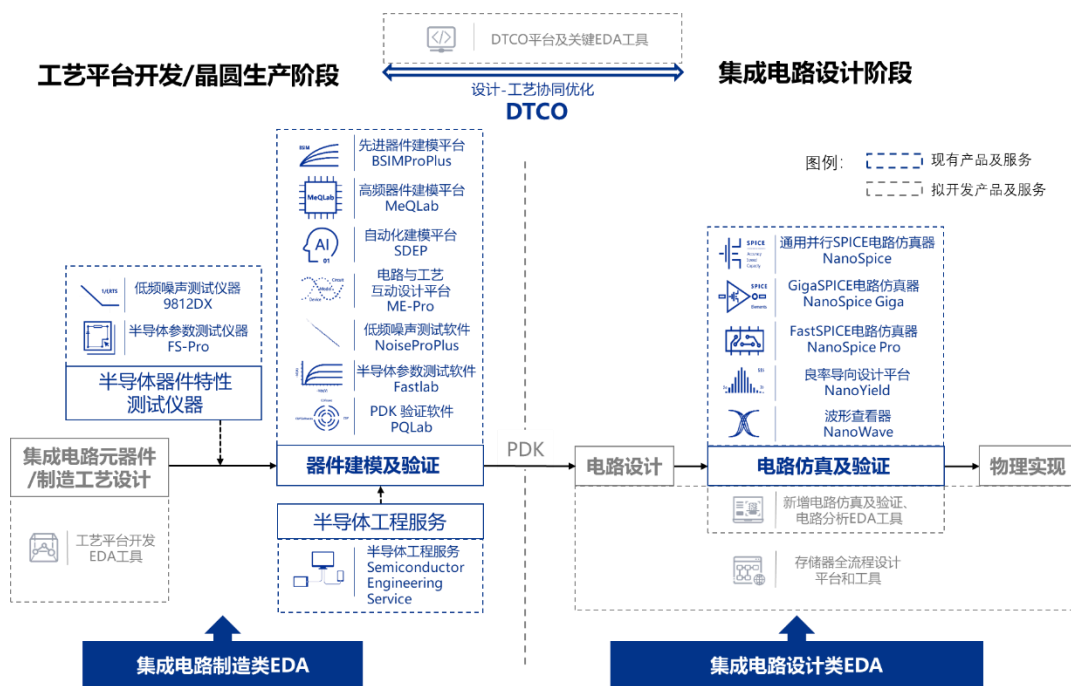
DTCO平台及关键EDA工具

工艺平台开发/晶圆生产阶段

设计-工艺协同优化
DTCO

集成电路设计阶段

图例： 现有产品及服务
拟开发产品及服务

先进器件建模平台
BSIMProPlus

高频器件建模平台
MeQLab

自动化建模平台
SDEP

电路与工艺互动设计平台
ME-Pro

低频噪声测试软件
NoiseProPlus

半导体参数测试软件
Fastlab

PDK 验证软件
PQLab

低频噪声测试仪器
9812DX

半导体参数测试仪器
FS-Pro

半导体器件特性测试仪器

集成电路元器件/制造工艺设计

器件建模及验证

PDK

半导体工程服务

半导体工程服务
Semiconductor Engineering Service

工艺平台开发EDA工具

通用并行SPICE电路仿真器
NanoSpice

GigaSPICE电路仿真器
NanoSpice Giga

FastSPICE电路仿真器
NanoSpice Pro

良率导向设计平台
NanoYield

波形查看器
NanoWave

电路设计

电路仿真及验证

物理实现

新增电路仿真及验证、电路分析EDA工具

存储器全流程设计平台和工具

集成电路制造类EDA

集成电路设计类EDA